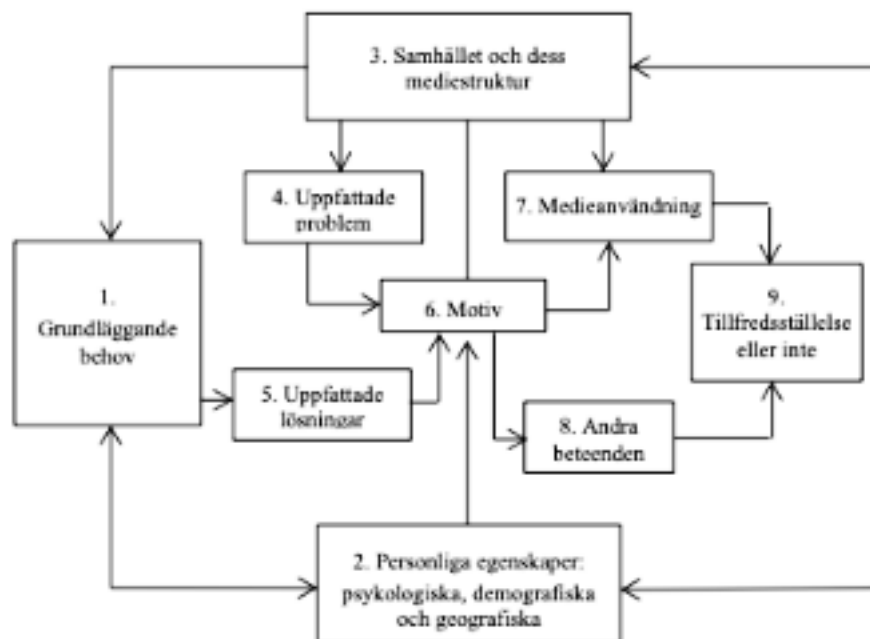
3. Samhället och dess mediestruktur

4. Uppfattade problem

7. Medieanvändning

1. Grundläggande behov

6. Motiv

9. Tillfredsställelse eller inte

5. Uppfattade lösningar

8. Andra beteenden

2. Personliga egenskaper: psykologiska, demografiska och geografiska